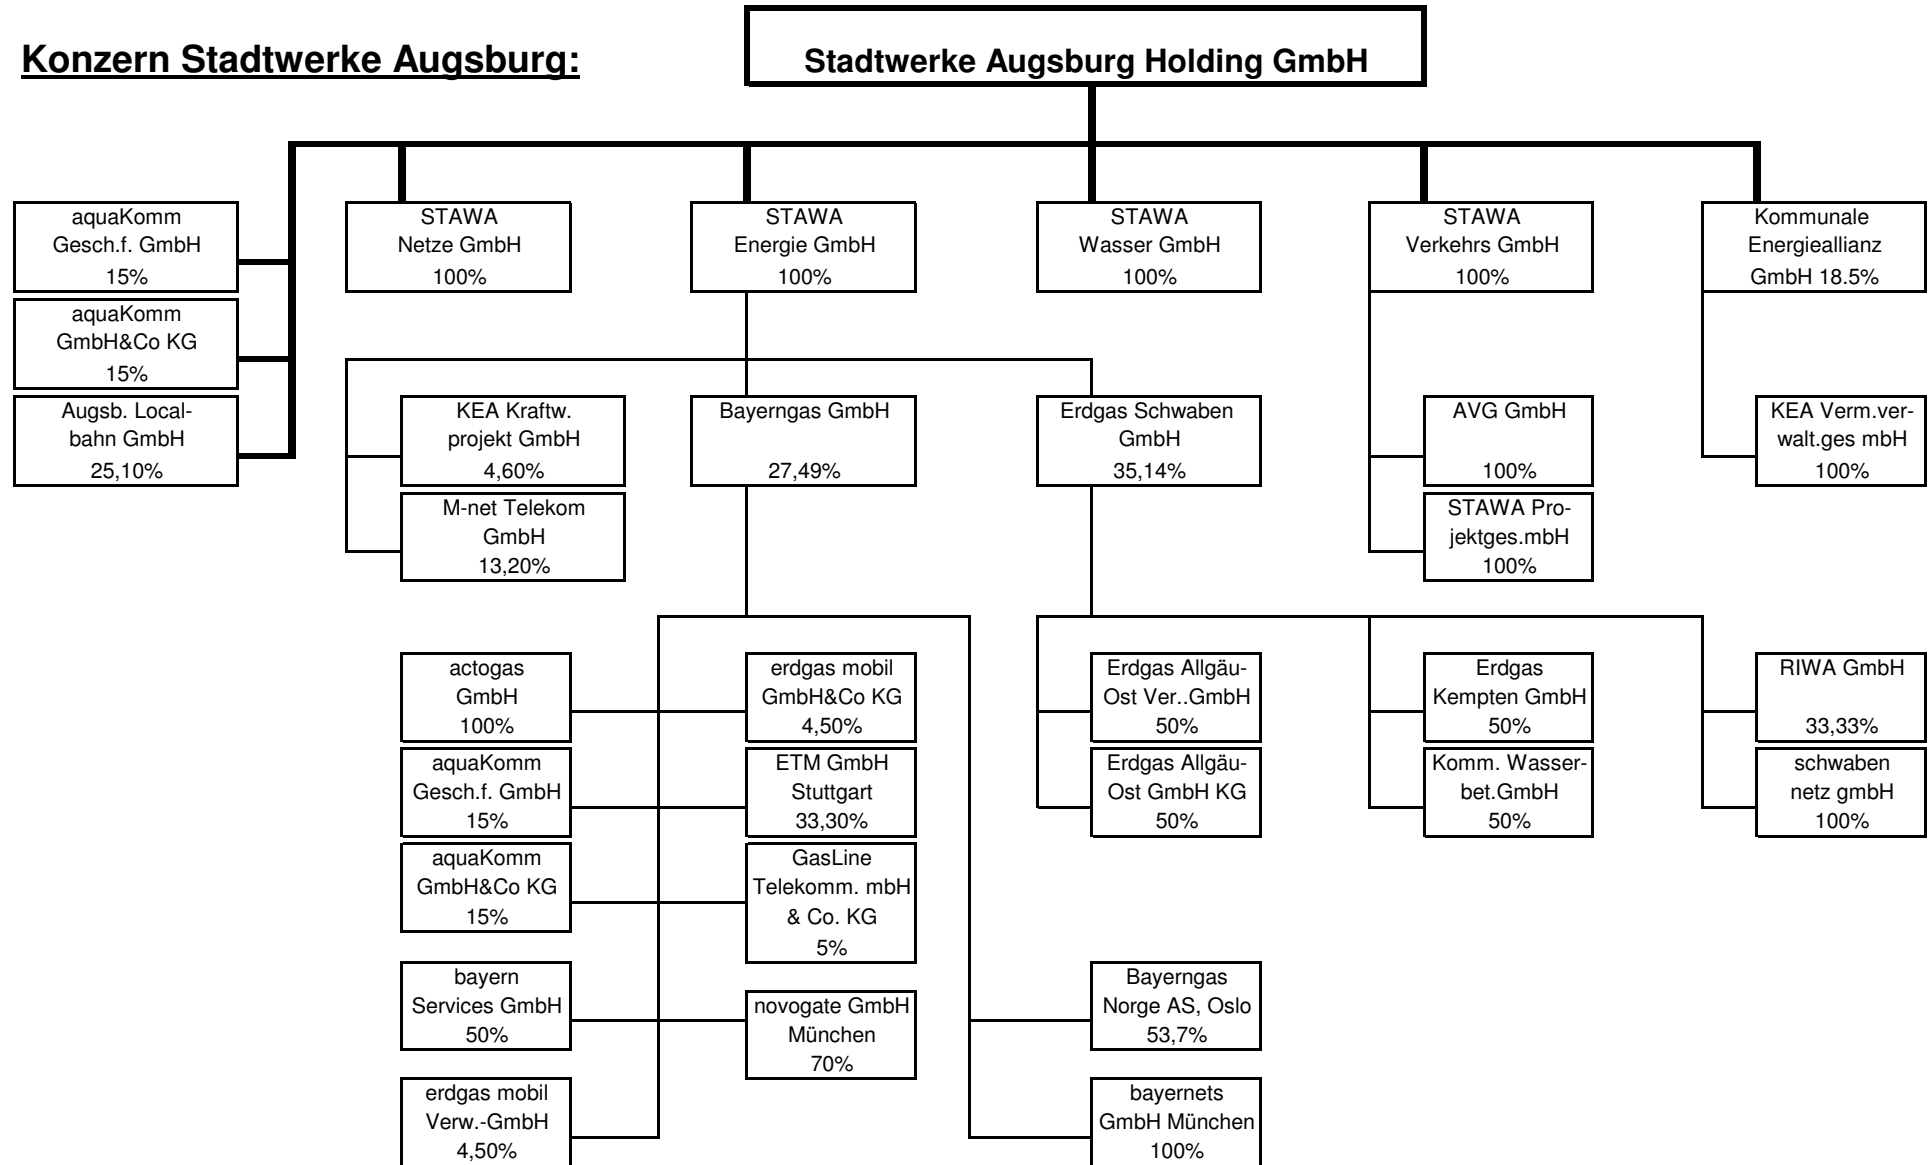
Konzern Stadtwerke Augsburg:

Stadtwerke Augsburg Holding GmbH

aquaKomm Gesch.f. GmbH 15%

aquaKomm GmbH&Co KG 15%

Augsb. Localbahn GmbH 25,10%

STAWA Netze GmbH 100%

STAWA Energie GmbH 100%

STAWA Wasser GmbH 100%

STAWA Verkehrs GmbH 100%

Kommunale Energieallianz GmbH 18.5%

KEA Kraftw. projekt GmbH 4,60%

M-net Telekom GmbH 13,20%

Bayerngas GmbH 27,49%

Erdgas Schwaben GmbH 35,14%

AVG GmbH 100%

STAWA Projektges.mbH 100%

KEA Verm.verwalt.ges mbH 100%

actogas GmbH 100%

aquaKomm Gesch.f. GmbH 15%

aquaKomm GmbH&Co KG 15%

bayern Services GmbH 50%

erdgas mobil Verw.-GmbH 4,50%

erdgas mobil GmbH&Co KG 4,50%

ETM GmbH Stuttgart 33,30%

GasLine Telekomm. mbH & Co. KG 5%

novogate GmbH München 70%

Bayerngas Norge AS, Oslo 53,7%

bayernets GmbH München 100%

Erdgas Allgäu-Ost Ver..GmbH 50%

Erdgas Allgäu-Ost GmbH KG 50%

Erdgas Kempten GmbH 50%

Komm. Wasserbet.GmbH 50%

RIWA GmbH 33,33%

schwaben netz gmbH 100%